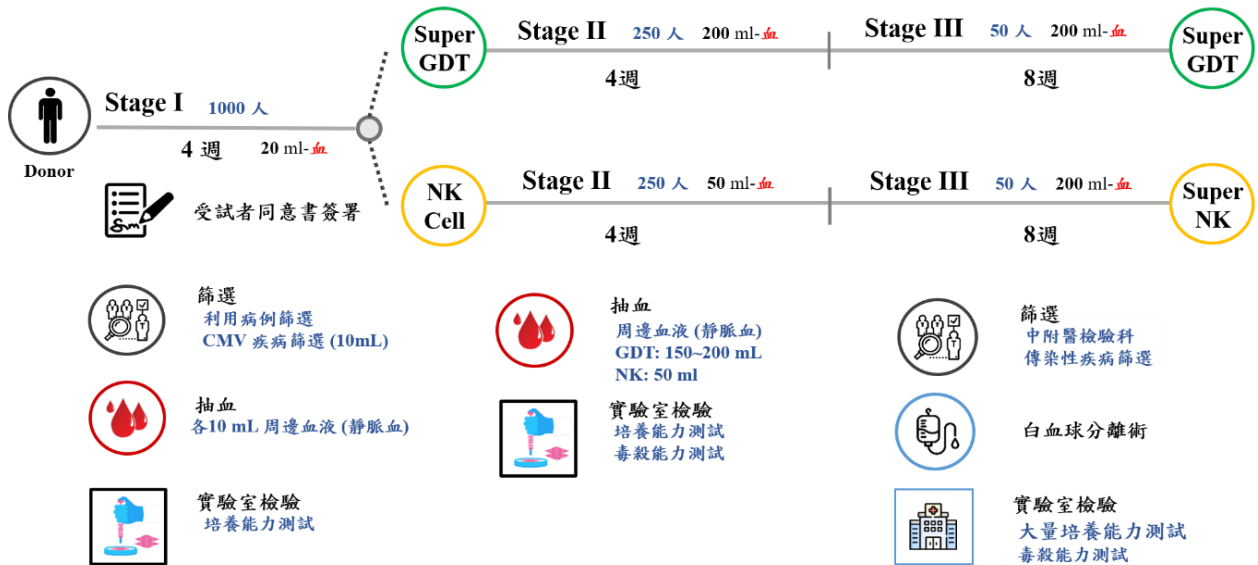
Donor

Stage I 1000 人
4 週 20 ml-血

受試者同意書簽署

Super GDT

Stage II 250 人 200 ml-血
4週

Stage III 50 人 200 ml-血
8週

Super GDT

NK Cell

Stage II 250 人 50 ml-血
4週

Stage III 50 人 200 ml-血
8週

Super NK

篩選
利用病例篩選
CMV 疾病篩選 (10mL)

抽血
各10 mL 周邊血液 (靜脈血)

實驗室檢驗
培養能力測試

抽血
周邊血液 (靜脈血)
GDT: 150~200 mL
NK: 50 ml

實驗室檢驗
培養能力測試
毒殺能力測試

篩選
中附醫檢驗科
傳染性疾病篩選

白血球分離術

實驗室檢驗
大量培養能力測試
毒殺能力測試